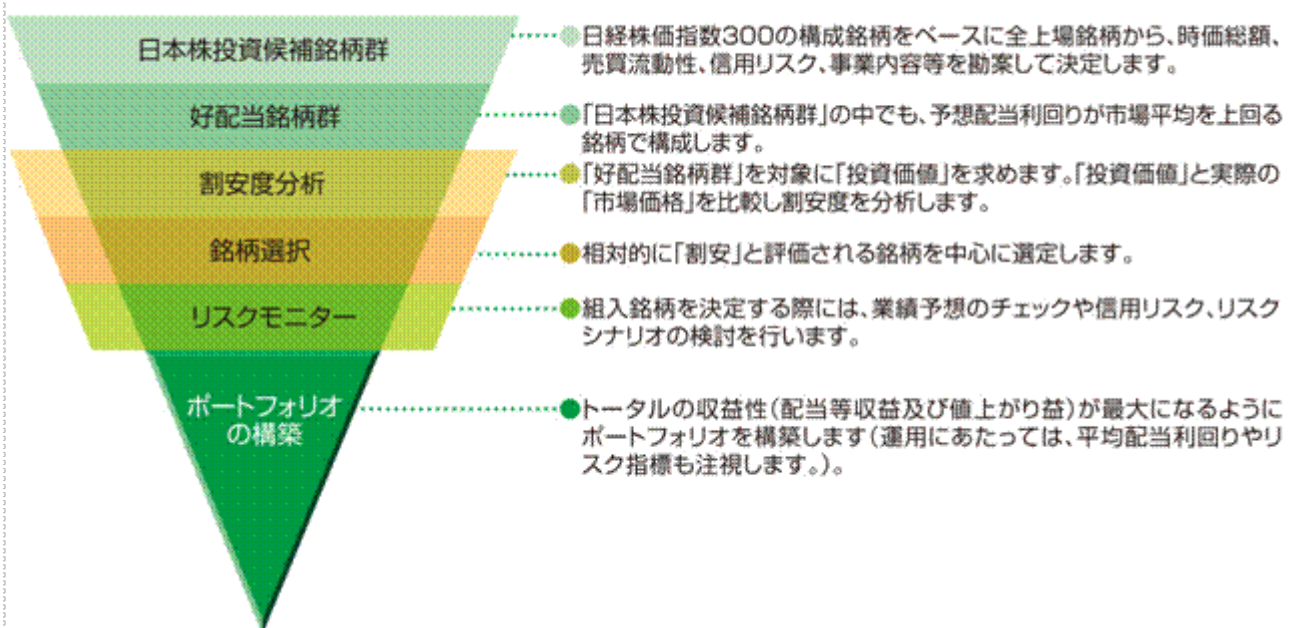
日本株投資候補銘柄群

日経株価指数300の構成銘柄をベースに全上場銘柄から、時価総額、売買流動性、信用リスク、事業内容等を勘案して決定します。

好配当銘柄群

「日本株投資候補銘柄群」の中でも、予想配当利回りが市場平均を上回る銘柄で構成します。

割安度分析

「好配当銘柄群」を対象に「投資価値」を求めます。「投資価値」と実際の「市場価格」を比較し割安度を分析します。

銘柄選択

相対的に「割安」と評価される銘柄を中心に選定します。

リスクモニター

組入銘柄を決定する際には、業績予想のチェックや信用リスク、リスクシナリオの検討を行います。

ポートフォリオの構築

トータルの収益性（配当等収益及び値上がり益）が最大になるようにポートフォリオを構築します（運用にあたっては、平均配当利回りやリスク指標も注視します。）。